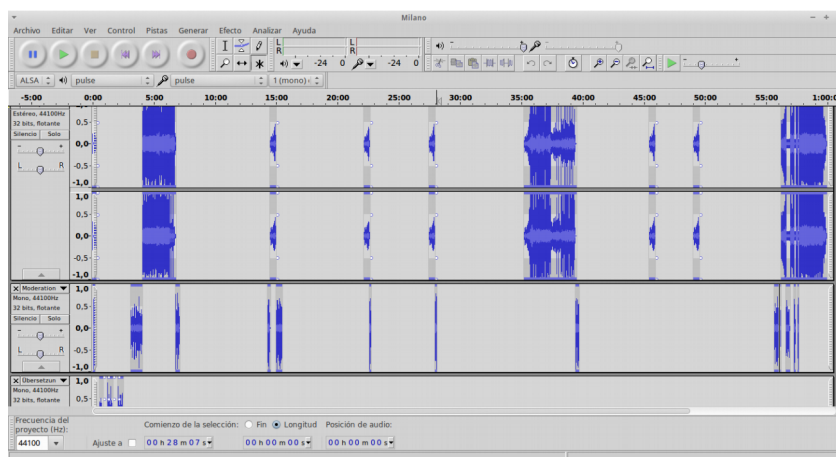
Milano

Archivo Editar Ver Control Pistas Generar Efecto Analizar Ayuda

L R L R

-24 0 -24 0

ALSA pulse pulse 1 (mono)

-5:00 0:00 5:00 10:00 15:00 20:00 25:00 30:00 35:00 40:00 45:00 50:00 55:00 1:00:0

Estéreo, 44100Hz
32 bits, flotante
Silencio Solo
L R

0,5-
0,0-
-0,5-
-1,0
1,0
0,5-
0,0-
-0,5-
-1,0

Moderation
Mono, 44100Hz
32 bits, flotante
Silencio Solo
L R

1,0
0,5-
0,0-
-0,5-
-1,0

Übersetzun
Mono, 44100Hz
32 bits, flotante

1,0
0,5-

Frecuencia del proyecto (Hz):
44100

Ajuste a

Comienzo de la selección: Fin Longitud
00 h 28 m 07 s
00 h 00 m 00 s

Posición de audio:
00 h 00 m 00 s